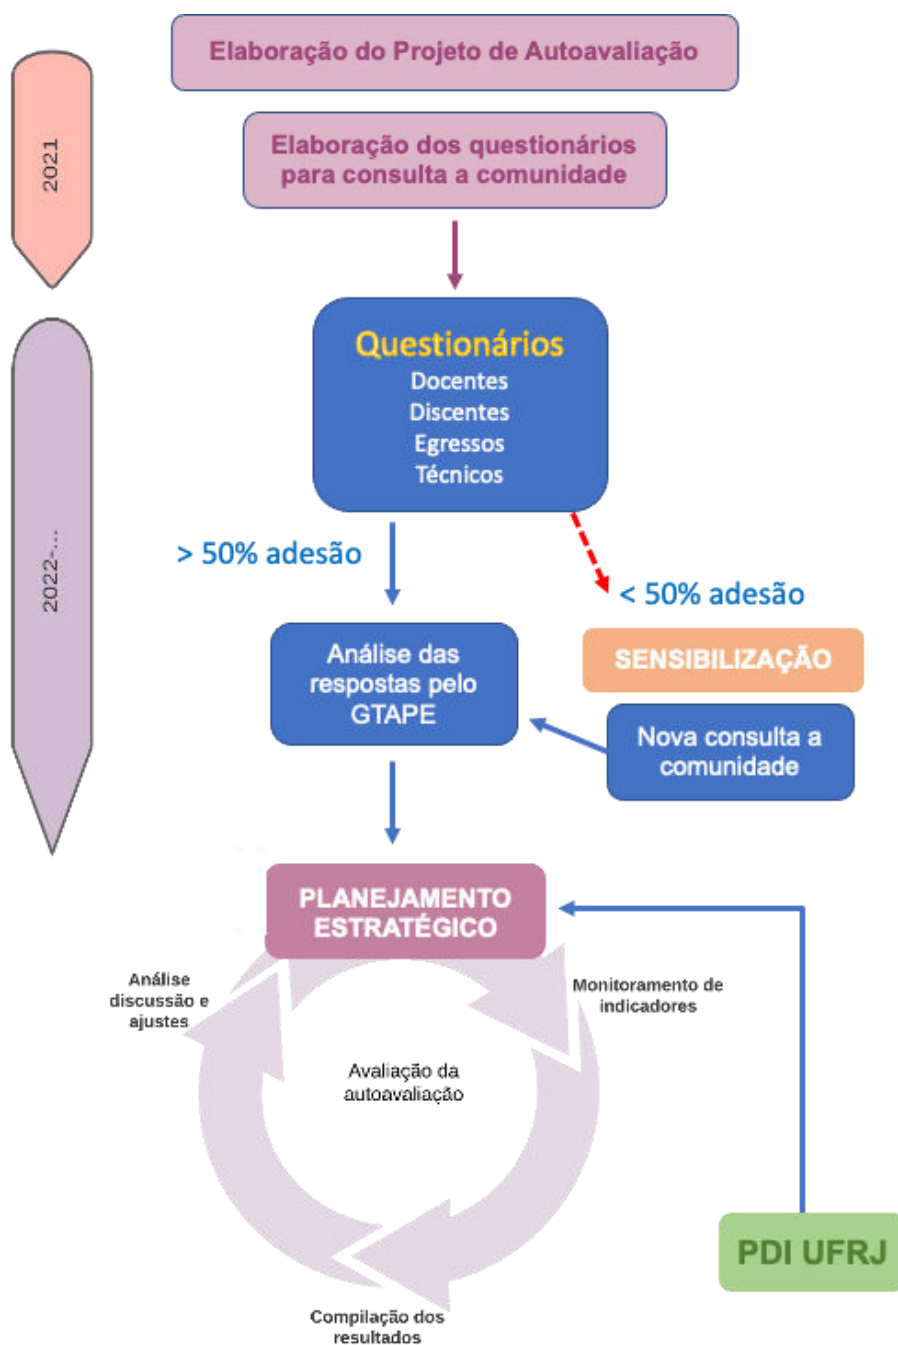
2021

Elaboração do Projeto de Autoavaliação

Elaboração dos questionários para consulta a comunidade

2022-...

Questionários
Docentes
Discentes
Egressos
Técnicos

> 50% adesão

< 50% adesão

SENSIBILIZAÇÃO

Análise das respostas pelo GTAPE

Nova consulta a comunidade

PLANEJAMENTO ESTRATÉGICO

Análise discussão e ajustes

Monitoramento de indicadores

Avaliação da autoavaliação

Compilação dos resultados

PDI UFRJ